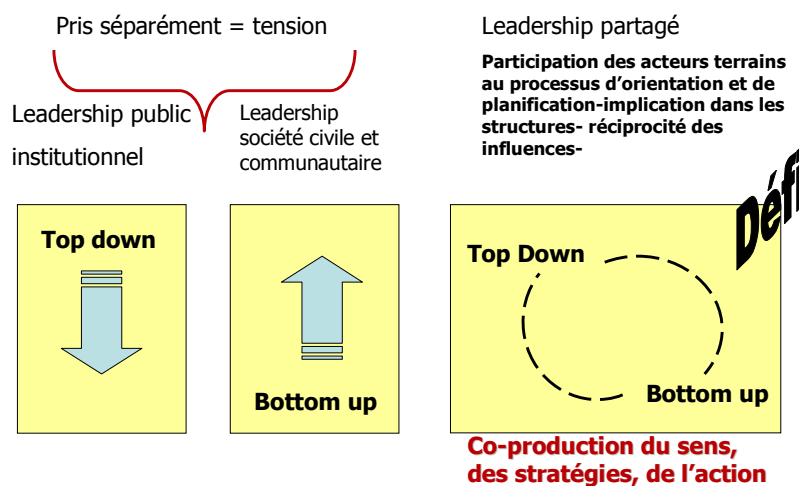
Pris séparément = tension

Leadership public institutionnel

Leadership société civile et communautaire

Leadership partagé

Participation des acteurs terrains au processus d'orientation et de planification-implication dans les structures- réciprocité des influences-

Défi

Top down

Bottom up

Top Down

Bottom up

Co-production du sens, des stratégies, de l'action